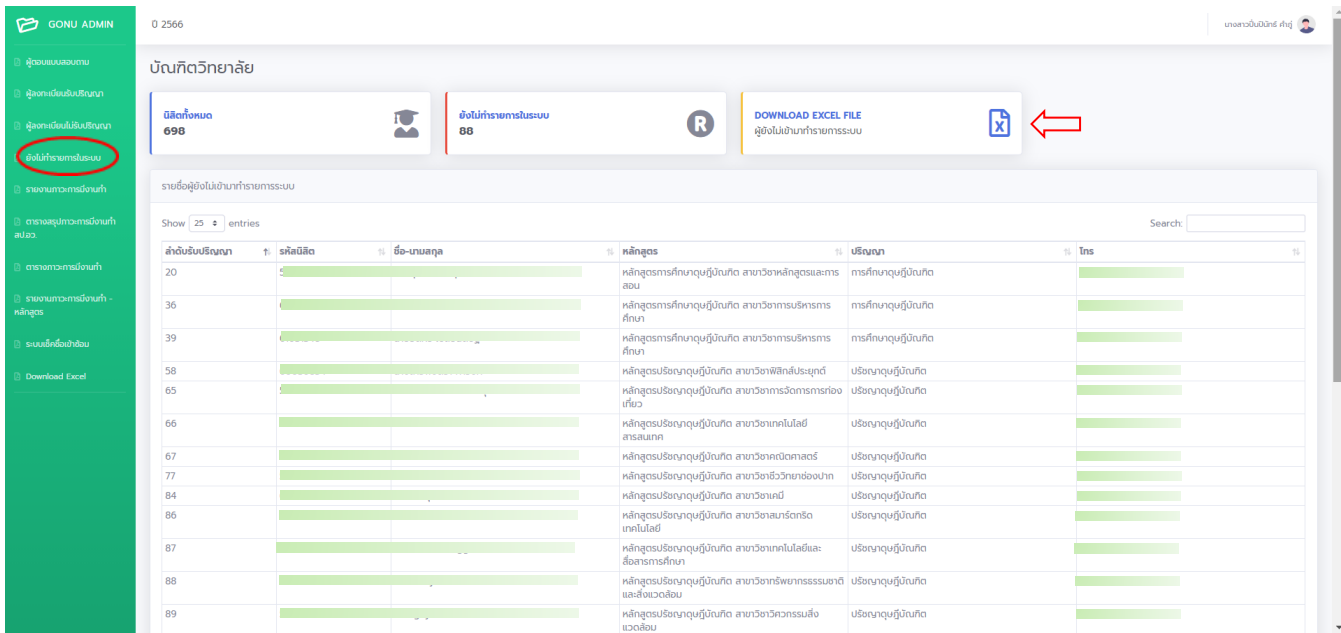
GONU ADMIN

0 2566

นางสาวปันปินัทร์ คำปู

ผู้ตอบแบบสอบถาม

ผู้ลงทะเบียนรับปริญญา

ผู้ลงทะเบียนไม่รับปริญญา

ยังไม่ทำรายการในระบบ

รายงานภาวะการมีงานทำ

ตารางสรุปภาวะการมีงานทำ สป.อว.

ตารางภาวะการมีงานทำ

รายงานภาวะการมีงานทำ - หลักสูตร

ระบบเช็คชื่อเข้าซ้อม

Download Excel

บัณฑิตวิทยาลัย

นิสิตทั้งหมด
698

ยังไม่ทำรายการในระบบ
88

DOWNLOAD EXCEL FILE
ผู้ยังไม่เข้ามาทำรายการระบบ

รายชื่อผู้ยังไม่เข้ามาทำรายการระบบ

Show 25 entries

Search:

| ลำดับรับปริญญา | รหัสนิสิต | ชื่อ-นามสกุล | หลักสูตร | ปริญญา | โทร |
|---|---|---|---|---|---|
| 20 | | | หลักสูตรการศึกษาดุษฎีบัณฑิต สาขาวิชาหลักสูตรและการสอน | การศึกษาดุษฎีบัณฑิต | |
| 36 | | | หลักสูตรการศึกษาดุษฎีบัณฑิต สาขาวิชาการบริหารการศึกษา | การศึกษาดุษฎีบัณฑิต | |
| 39 | | | หลักสูตรการศึกษาดุษฎีบัณฑิต สาขาวิชาการบริหารการศึกษา | การศึกษาดุษฎีบัณฑิต | |
| 58 | | | หลักสูตรปรัชญาดุษฎีบัณฑิต สาขาวิชาฟิสิกส์ประยุกต์ | ปรัชญาดุษฎีบัณฑิต | |
| 65 | | | หลักสูตรปรัชญาดุษฎีบัณฑิต สาขาวิชาการจัดการการท่องเที่ยว | ปรัชญาดุษฎีบัณฑิต | |
| 66 | | | หลักสูตรปรัชญาดุษฎีบัณฑิต สาขาวิชาเทคโนโลยีสารสนเทศ | ปรัชญาดุษฎีบัณฑิต | |
| 67 | | | หลักสูตรปรัชญาดุษฎีบัณฑิต สาขาวิชาคณิตศาสตร์ | ปรัชญาดุษฎีบัณฑิต | |
| 77 | | | หลักสูตรปรัชญาดุษฎีบัณฑิต สาขาวิชาชีววิทยาช่องปาก | ปรัชญาดุษฎีบัณฑิต | |
| 84 | | | หลักสูตรปรัชญาดุษฎีบัณฑิต สาขาวิชาเคมี | ปรัชญาดุษฎีบัณฑิต | |
| 86 | | | หลักสูตรปรัชญาดุษฎีบัณฑิต สาขาวิชาสมาร์ตกริดเทคโนโลยี | ปรัชญาดุษฎีบัณฑิต | |
| 87 | | | หลักสูตรปรัชญาดุษฎีบัณฑิต สาขาวิชาเทคโนโลยีและสื่อสารการศึกษา | ปรัชญาดุษฎีบัณฑิต | |
| 88 | | | หลักสูตรปรัชญาดุษฎีบัณฑิต สาขาวิชาทรัพยากรธรรมชาติและสิ่งแวดล้อม | ปรัชญาดุษฎีบัณฑิต | |
| 89 | | | หลักสูตรปรัชญาดุษฎีบัณฑิต สาขาวิชาวิศวกรรมสิ่งแวดล้อม | ปรัชญาดุษฎีบัณฑิต | |